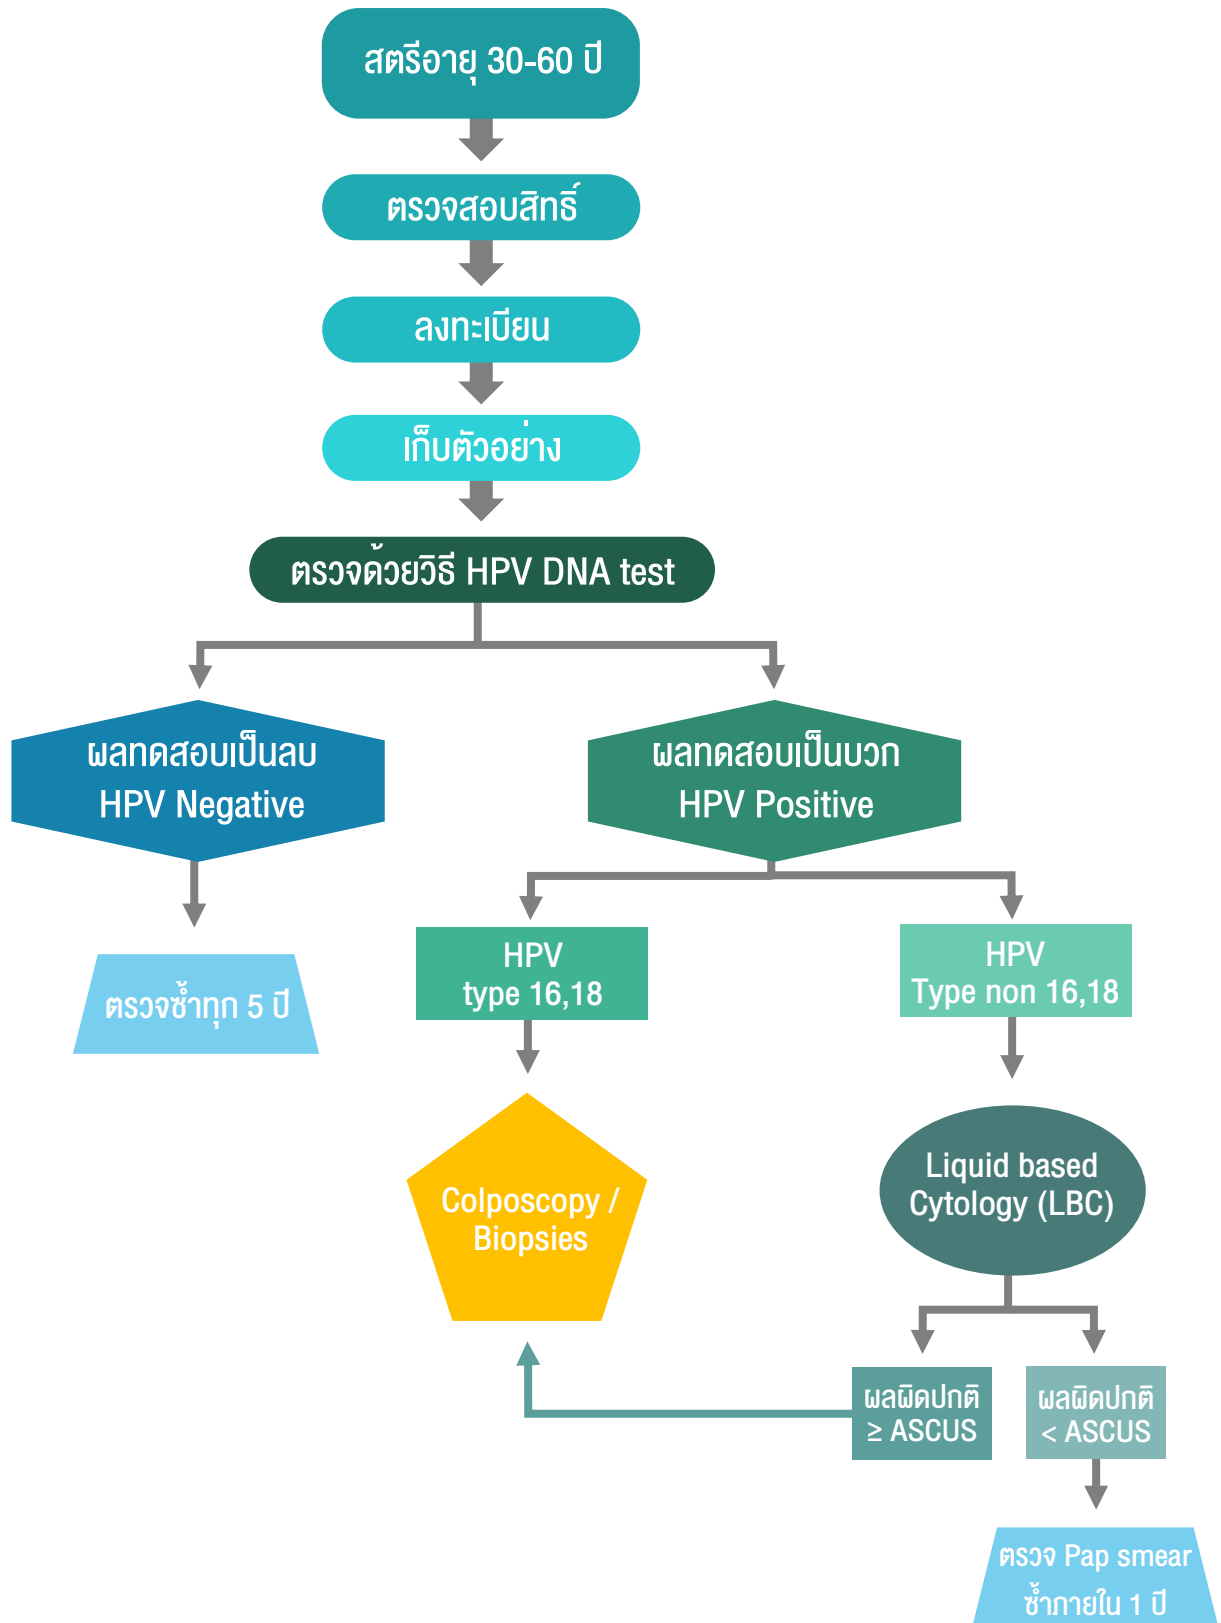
สตรีอายุ 30-60 ปี

ตรวจสอบสิทธิ์

ลงทะเบียน

เก็บตัวอย่าง

ตรวจด้วยวิธี HPV DNA test

ผลทดสอบเป็นลบ
HPV Negative

ผลทดสอบเป็นบวก
HPV Positive

ตรวจซ้ำทุก 5 ปี

HPV
type 16,18

HPV
Type non 16,18

Colposcopy /
Biopsies

Liquid based
Cytology (LBC)

ผลผิดปกติ
$\geq$ ASCUS

ผลผิดปกติ
< ASCUS

ตรวจ Pap smear
ซ้ำภายใน 1 ปี